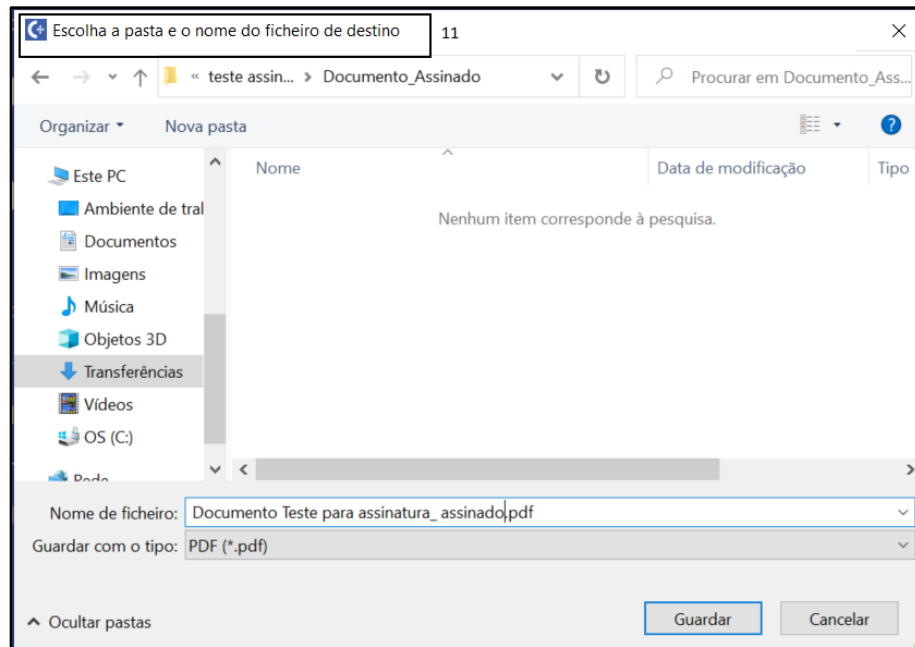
Escolha a pasta e o nome do ficheiro de destino

11

« teste assin... › Documento_Assinado

Procurar em Documento_Ass...

Organizar ▾

Nova pasta

Este PC

Ambiente de tral

Documentos

Imagens

Música

Objetos 3D

Transferências

Vídeos

OS (C:)

Rede

Nome

Data de modificação

Tipo

Nenhum item corresponde à pesquisa.

Nome de ficheiro: Documento Teste para assinatura_ assinado.pdf

Guardar com o tipo: PDF (*.pdf)

^ Ocultar pastas

Guardar

Cancelar